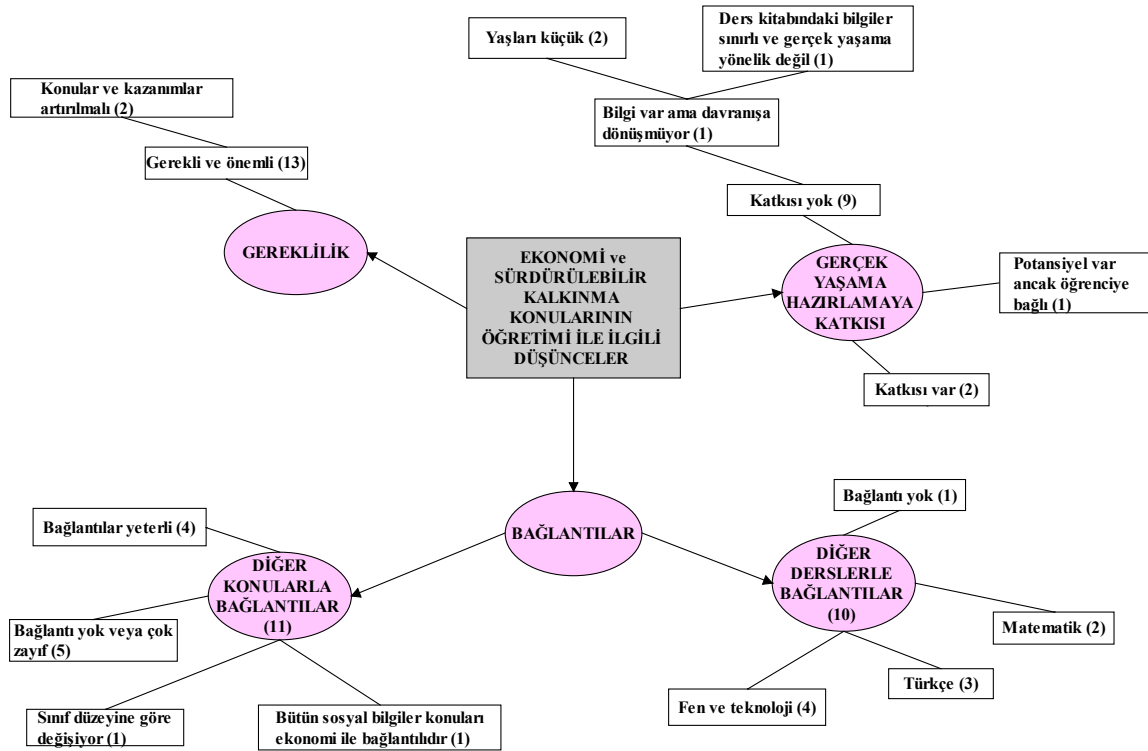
EKONOMİ ve SÜRDÜRÜLEBİLİR KALKINMA KONULARININ ÖĞRETİMİ İLE İLGİLİ DÜŞÜNCELER

GEREKLİLİK

Gerekli ve önemli (13)

Konular ve kazanımlar artırılmalı (2)

GERÇEK YAŞAMA HAZIRLAMAYA KATKISI

Katkısı yok (9)

Bilgi var ama davranışa dönüşmüyor (1)

Yaşları küçük (2)

Ders kitabındaki bilgiler sınırlı ve gerçek yaşama yönelik değil (1)

Potansiyel var ancak öğrenciye bağlı (1)

Katkısı var (2)

BAĞLANTILAR

DİĞER KONULARLA BAĞLANTILAR (11)

Bağlantılar yeterli (4)

Bağlantı yok veya çok zayıf (5)

Sınıf düzeyine göre değişiyor (1)

Bütün sosyal bilgiler konuları ekonomi ile bağlantılıdır (1)

DİĞER DERSLERLE BAĞLANTILAR (10)

Bağlantı yok (1)

Matematik (2)

Türkçe (3)

Fen ve teknoloji (4)